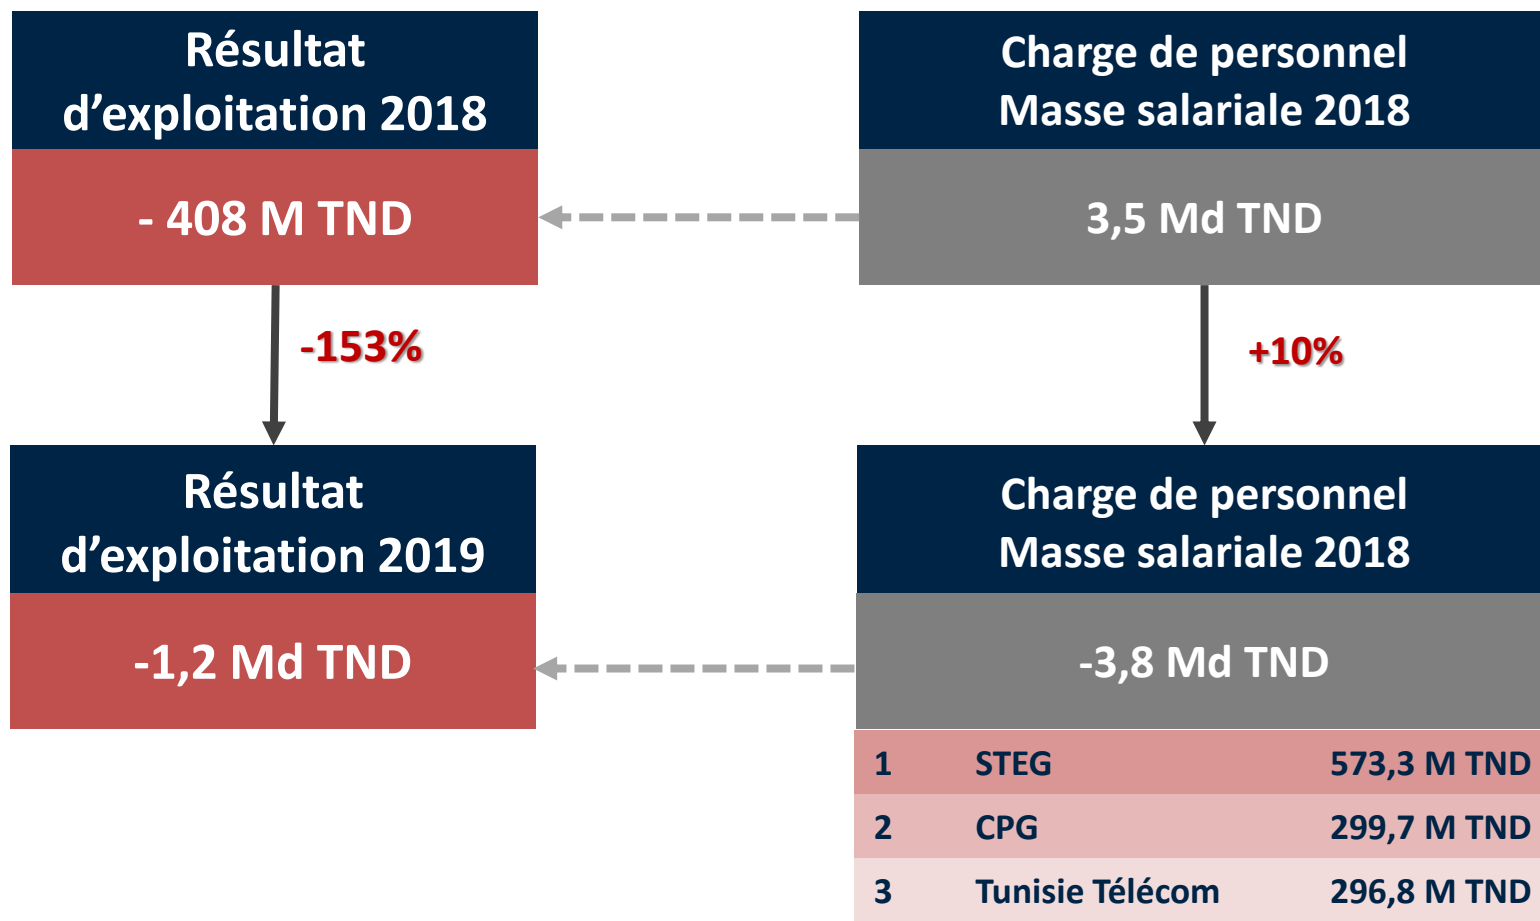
Résultat d’exploitation 2018

- 408 M TND

-153%

Résultat d’exploitation 2019

-1,2 Md TND

Charge de personnel Masse salariale 2018

3,5 Md TND

+10%

Charge de personnel Masse salariale 2018

-3,8 Md TND

| 1 | STEG | 573,3 M TND |
|---|---|---|
| 2 | CPG | 299,7 M TND |
| 3 | Tunisie Télécom | 296,8 M TND |